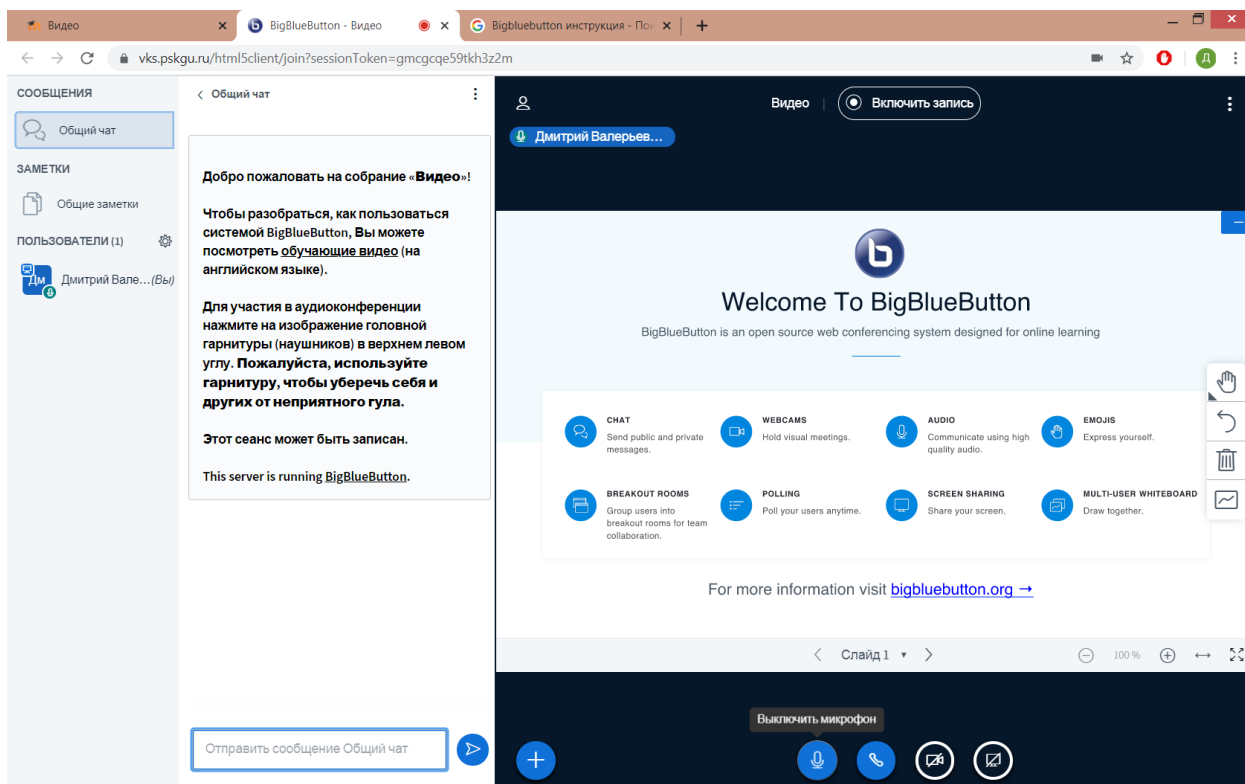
Видео
BigBlueButton - Видео
Bigbluebutton инструкция - По
vks.pskgu.ru/html5client/join?sessionToken=gmcgcqe59tkh3z2m
Д

СООБЩЕНИЯ
Общий чат
ЗАМЕТКИ
Общие заметки
ПОЛЬЗОВАТЕЛИ (1)
Дм
Дмитрий Вале…(Вы)

Общий чат

Добро пожаловать на собрание «Видео»!

Чтобы разобраться, как пользоваться системой BigBlueButton, Вы можете посмотреть обучающие видео (на английском языке).

Для участия в аудиоконференции нажмите на изображение головной гарнитуры (наушников) в верхнем левом углу. Пожалуйста, используйте гарнитуру, чтобы уберечь себя и других от неприятного гула.

Этот сеанс может быть записан.

This server is running BigBlueButton.

Отправить сообщение Общий чат

Видео | Включить запись
Дмитрий Валерьев…

Welcome To BigBlueButton
BigBlueButton is an open source web conferencing system designed for online learning

CHAT
Send public and private messages.
WEBCAMS
Hold visual meetings.
AUDIO
Communicate using high quality audio.
EMOJIS
Express yourself.
BREAKOUT ROOMS
Group users into breakout rooms for team collaboration.
POLLING
Poll your users anytime.
SCREEN SHARING
Share your screen.
MULTI-USER WHITEBOARD
Draw together.

For more information visit bigbluebutton.org →

Слайд 1
100 %

Выключить микрофон